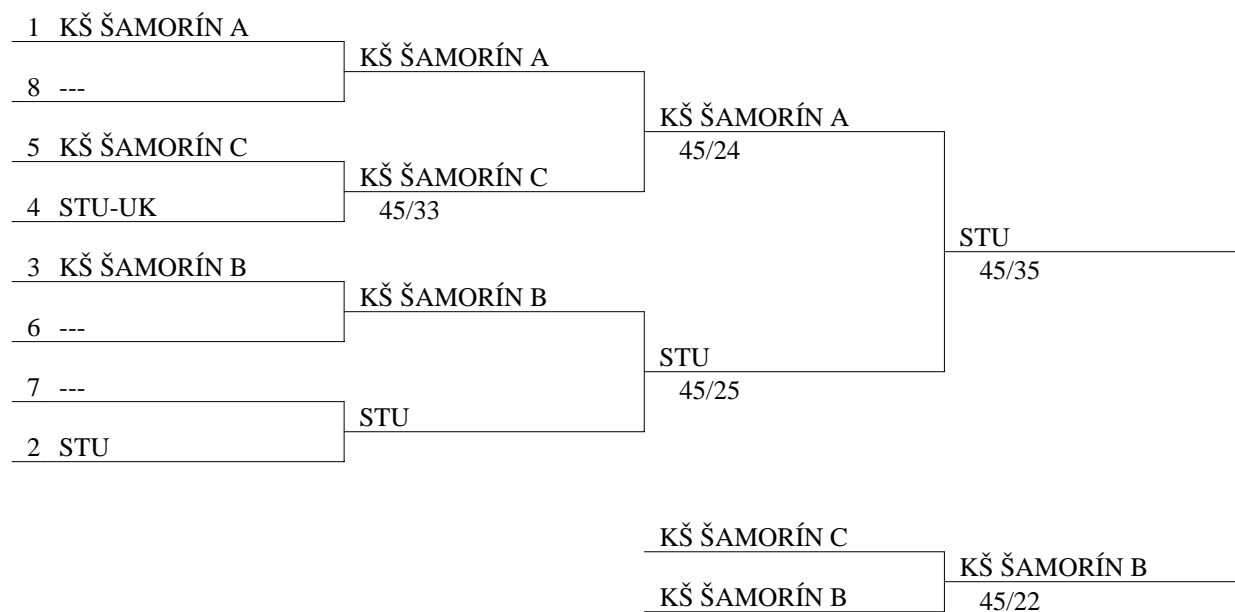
1 KŠ ŠAMORÍN A
8 ---
5 KŠ ŠAMORÍN C
4 STU-UK
3 KŠ ŠAMORÍN B
6 ---
7 ---
2 STU

KŠ ŠAMORÍN A
KŠ ŠAMORÍN C
45/33
KŠ ŠAMORÍN B
STU

KŠ ŠAMORÍN A
45/24
STU
45/25

STU
45/35

KŠ ŠAMORÍN C
KŠ ŠAMORÍN B
KŠ ŠAMORÍN B
45/22